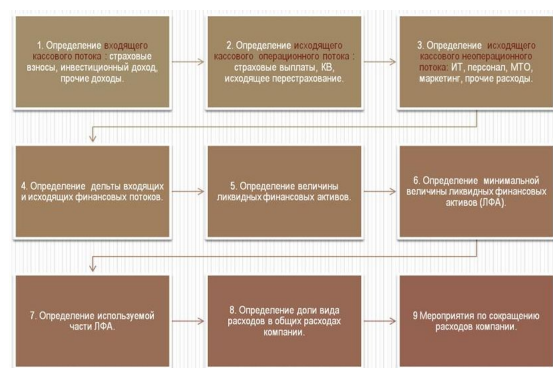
1. Определение входящего кассового потока: страховые взносы, инвестиционный доход, прочие доходы.

2. Определение исходящего кассового операционного потока: страховые выплаты, КВ, исходящее перестрахование.

3. Определение исходящего кассового неоперационного потока: ИТ, персонал, МТО, маркетинг, прочие расходы.

4. Определение дельты входящих и исходящих финансовых потоков.

5. Определение величины ликвидных финансовых активов.

6. Определение минимальной величины ликвидных финансовых активов (ЛФА).

7. Определение используемой части ЛФА.

8. Определение доли вида расходов в общих расходах компании.

9 Мероприятия по сокращению расходов компании.